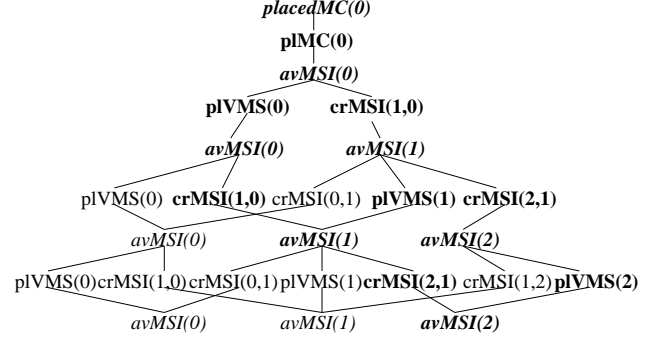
placedMC(0)
plMC(0)
avMSI(0)
plVMS(0) crMSI(1,0)
avMSI(0) avMSI(1)
plVMS(0) crMSI(1,0) crMSI(0,1) plVMS(1) crMSI(2,1)
avMSI(0) avMSI(1) avMSI(2)
plVMS(0) crMSI(1,0) crMSI(0,1) plVMS(1) crMSI(2,1) crMSI(1,2) plVMS(2)
avMSI(0) avMSI(1) avMSI(2)